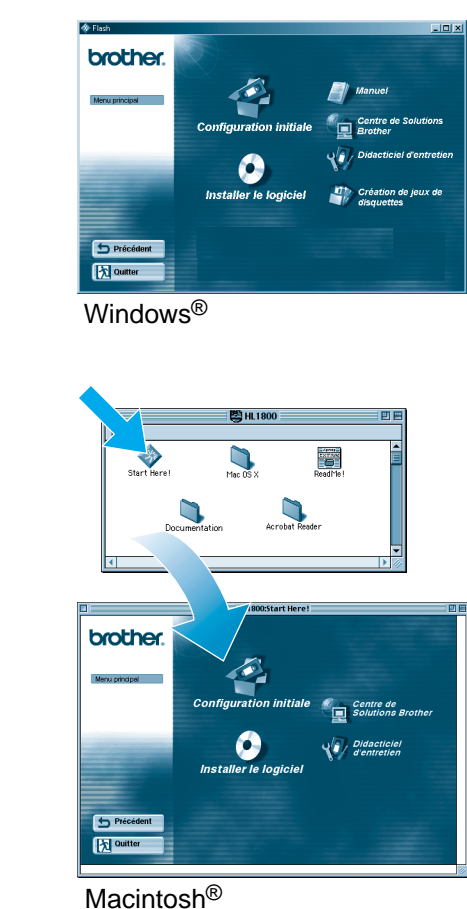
Flash

brother.

Menu principal

Configuration initiale

Installer le logiciel

Manuel

Centre de Solutions Brother

Didacticiel d'entretien

Création de jeux de disquettes

Précédent

Quitter

Windows®

HL1800

Start Here!

Mac OS X

ReadMe!

Documentation

Acrobat Reader

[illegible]1800:Start Here!

brother.

Menu principal

Configuration initiale

Installer le logiciel

Centre de Solutions Brother

Didacticiel d'entretien

Précédent

Quitter

Macintosh®